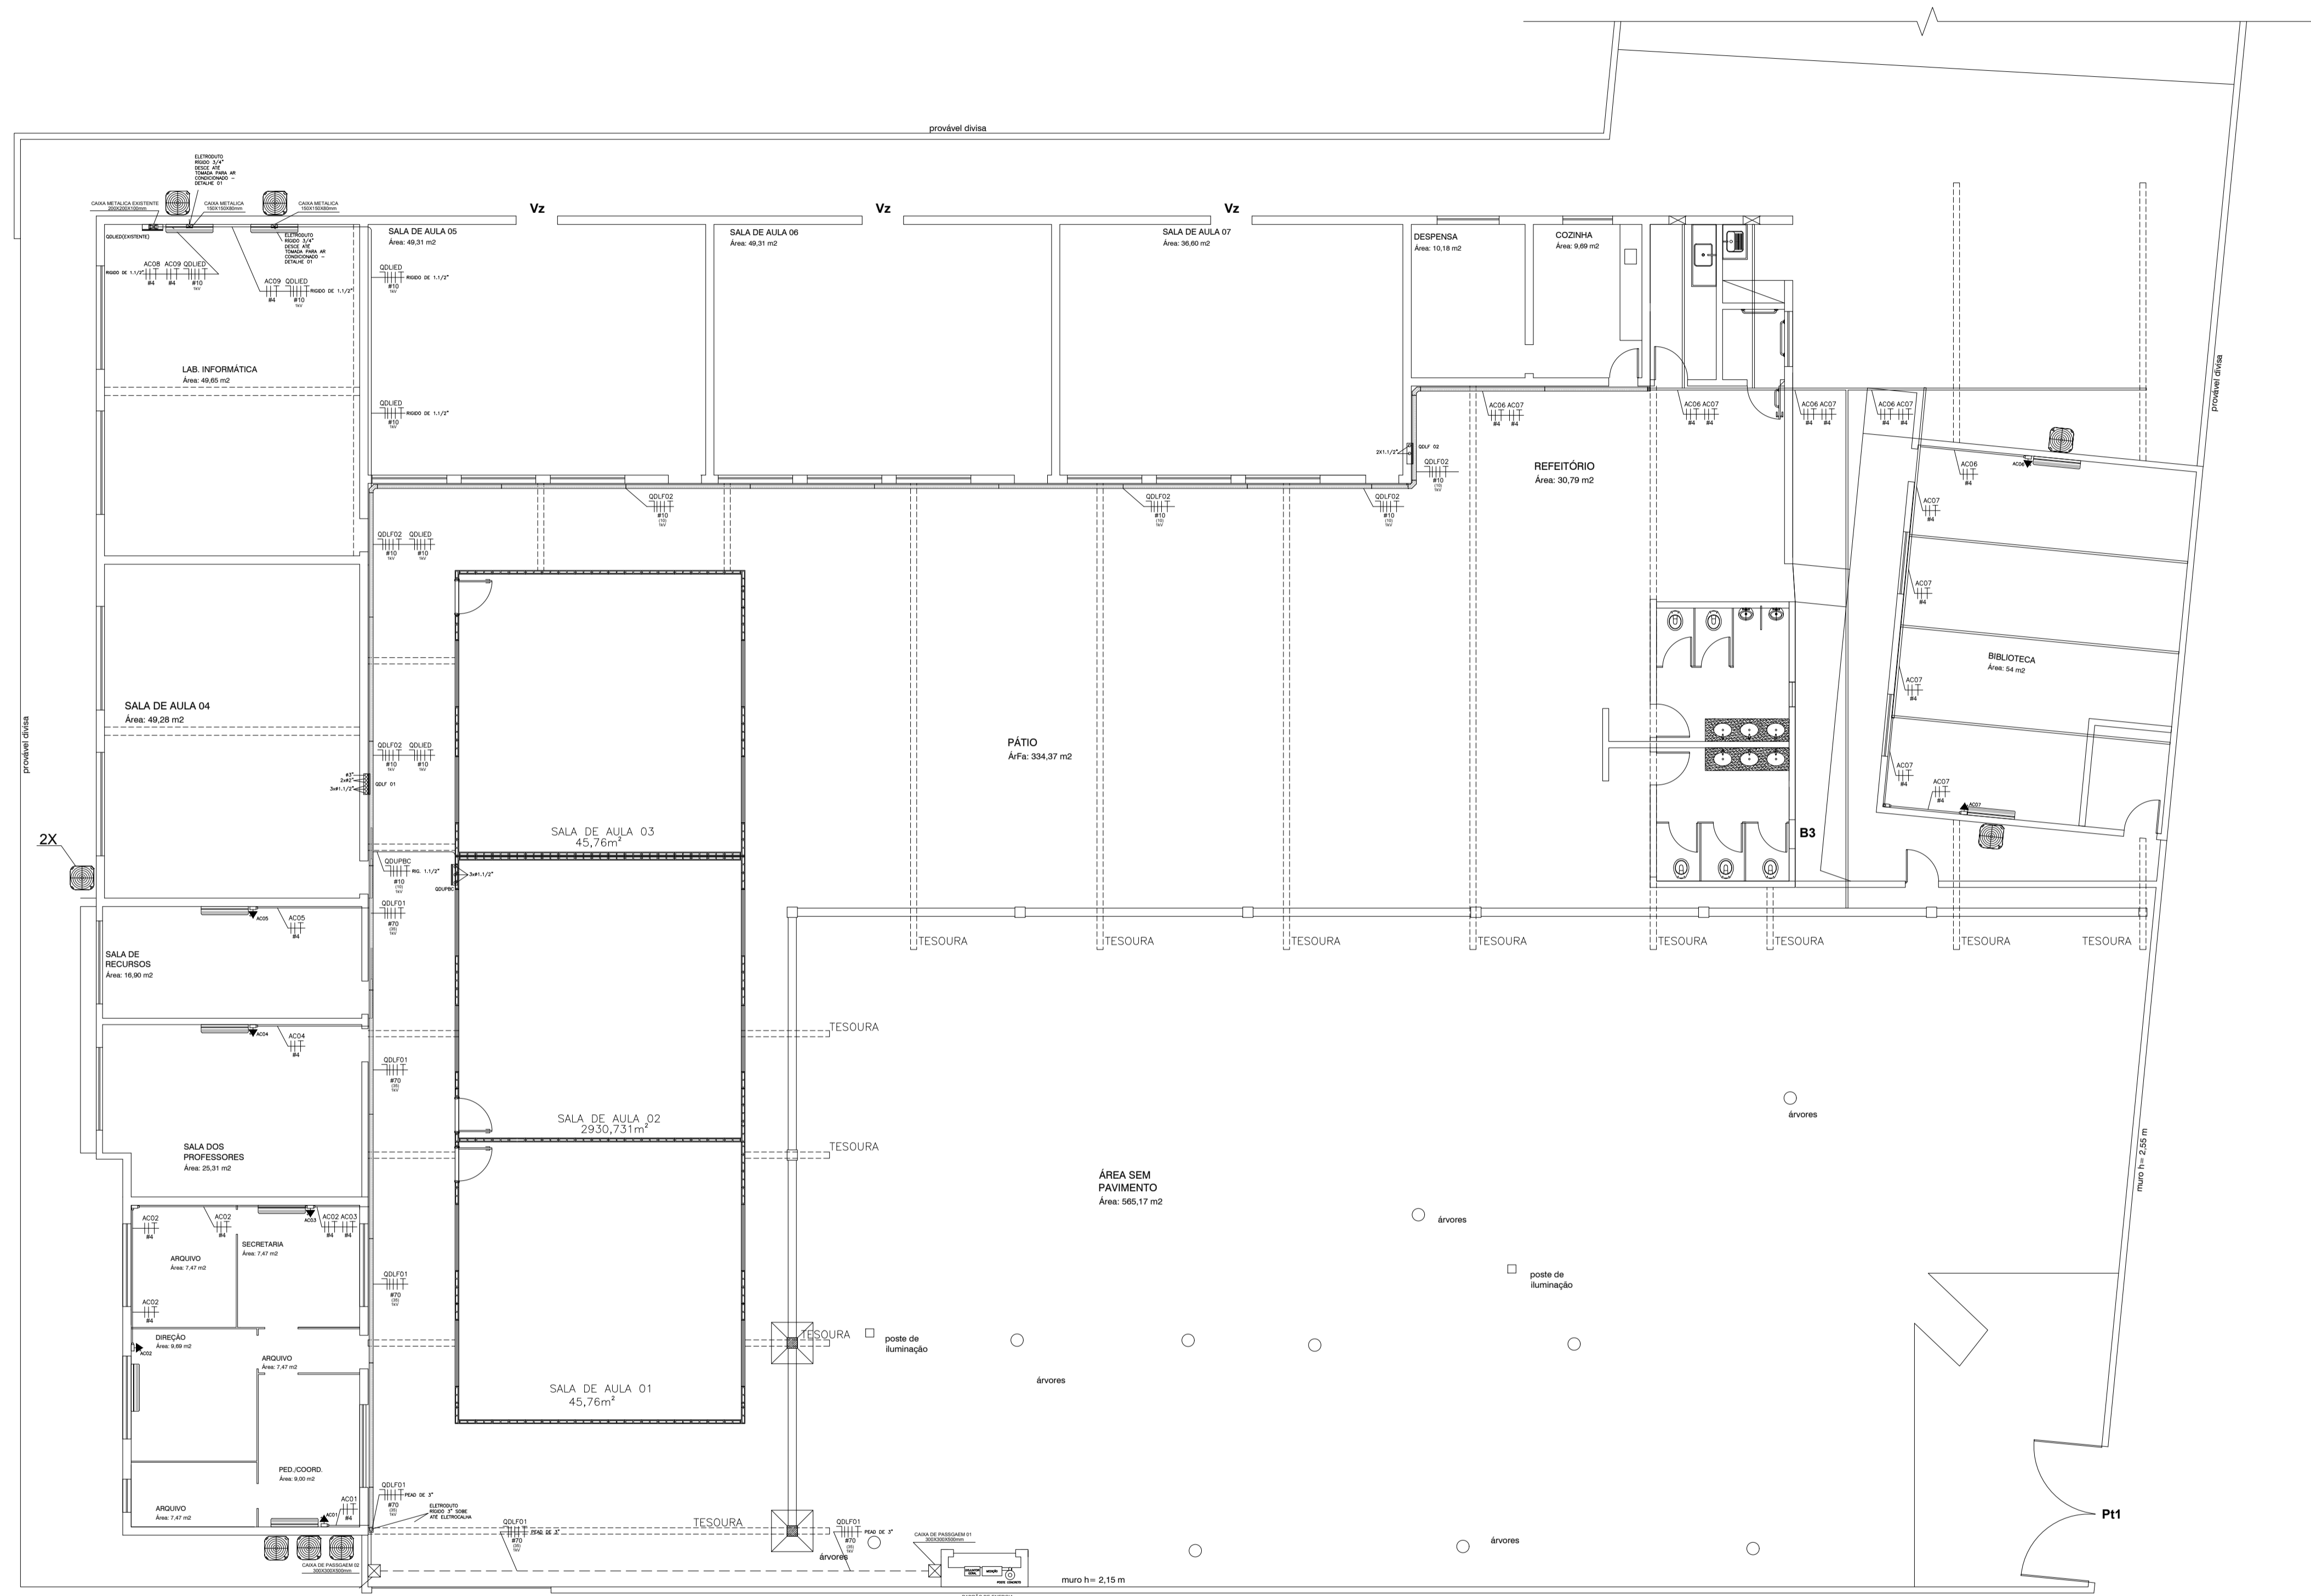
provável divisa

ELETRODUTO RIGIDO 3/4" DESCE ATÉ TOMADA PARA AR CONDICIONADO - DETALHE 01

CAIXA METALICA EXISTENTE 200X200X100mm

CAIXA METALICA 150X150X80mm

CAIXA METALICA 150X150X80mm

ELETRODUTO RIGIDO 3/4" DESCE ATÉ TOMADA PARA AR CONDICIONADO - DETALHE 01

QDLIED(EXISTENTE)

RIGIDO DE 1.1/2"

AC08 AC09 QDLIED
#4 #4 #10

AC09 QDLIED
#4 #10

RIGIDO DE 1.1/2"

LAB. INFORMÁTICA
Área: 49,65 m2

Vz

Vz

Vz

SALA DE AULA 05
Área: 49,31 m2

QDLIED
#10
RIGIDO DE 1.1/2"

QDLIED
#10
RIGIDO DE 1.1/2"

SALA DE AULA 06
Área: 49,31 m2

SALA DE AULA 07
Área: 36,60 m2

DESPENSA
Área: 10,18 m2

COZINHA
Área: 9,69 m2

provável divisa

AC06 AC07
#4 #4

AC06 AC07
#4 #4

AC06 AC07
#4 #4

AC06 AC07
#4 #4

2X1.1/2"
QDLF 02

QDLF02
#10

REFEITÓRIO
Área: 30,79 m2

AC06
#4

AC07
#4

QDLF02
#10

QDLF02
#10

QDLF02
#10

QDLF02 QDLIED
#10 #10

AC07
#4

BIBLIOTECA
Área: 54 m2

AC07
#4

AC07
#4

AC07
#4

SALA DE AULA 04
Área: 49,28 m2

QDLF02 QDLIED
#10 #10

QDLF 01

PÁTIO
ÁrFa: 334,37 m2

SALA DE AULA 03
45,76m²

B3

2X

QDUPBC
RIG. 1.1/2"
#10

QDUPBC
3x#1.1/2"

QDLF01
#70

TESOURA

TESOURA

TESOURA

TESOURA

TESOURA

TESOURA

TESOURA

TESOURA

SALA DE RECURSOS
Área: 16,90 m2

AC05
#4

AC04
#4

TESOURA

QDLF01
#70

árvores

SALA DOS PROFESSORES
Área: 25,31 m2

SALA DE AULA 02
2930,731m²

TESOURA

muro h= 2,55 m

ÁREA SEM PAVIMENTO
Área: 565,17 m2

árvores

AC02
#4

AC02
#4

AC02 AC03
#4 #4

ARQUIVO
Área: 7,47 m2

SECRETARIA
Área: 7,47 m2

QDLF01
#70

poste de iluminação

AC02
#4

DIREÇÃO
Área: 9,69 m2

ARQUIVO
Área: 7,47 m2

TESOURA

poste de iluminação

árvores

SALA DE AULA 01
45,76m²

PED./COORD.
Área: 9,00 m2

ARQUIVO
Área: 7,47 m2

AC01
#4

QDLF01
PEAD DE 3"
#70

ELETRODUTO RIGIDO 3" SOBE ATÉ ELETROCALHA

QDLF01
PEAD DE 3"
#70

TESOURA

QDLF01
PEAD DE 3"
#70

CAIXA DE PASSAGEM 01 300X300X500mm

árvores

árvores

Pt1

CAIXA DE PASSAGEM 02 300X300X500mm

muro h= 2,15 m